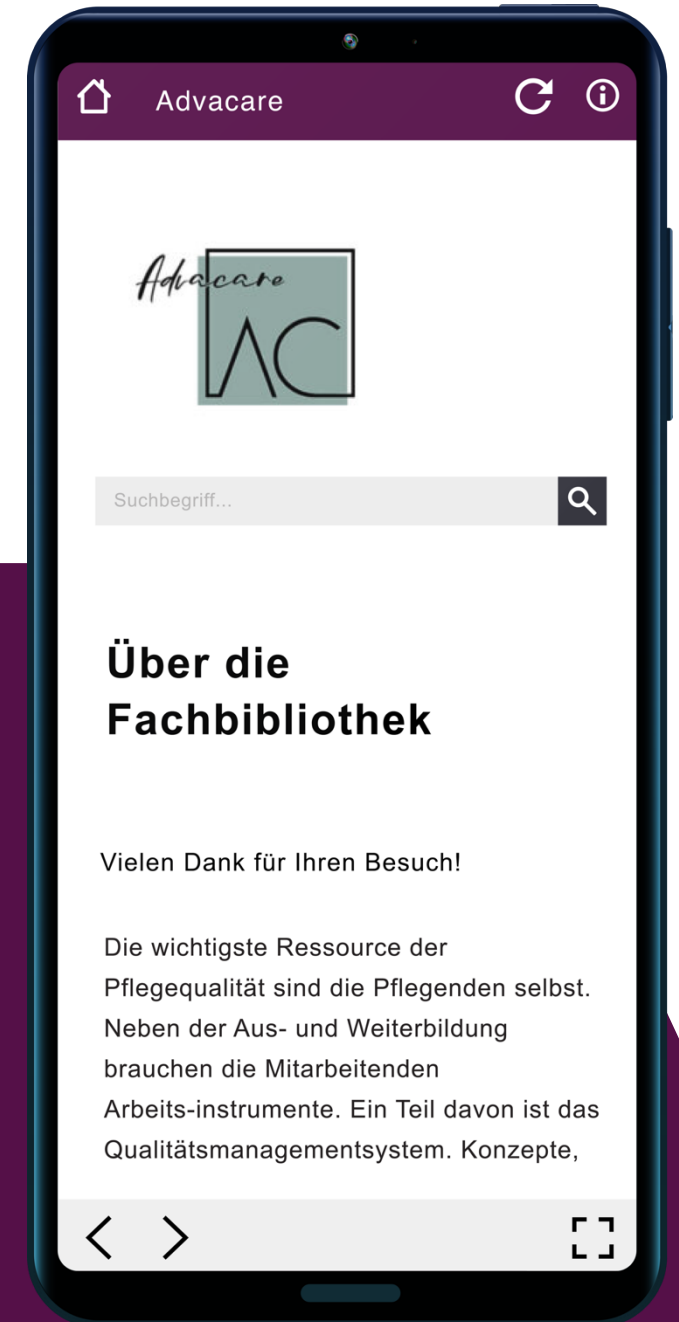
Advacare

Advacare
AC

Suchbegriff...

Über die Fachbibliothek

Vielen Dank für Ihren Besuch!

Die wichtigste Ressource der Pflegequalität sind die Pflegenden selbst. Neben der Aus- und Weiterbildung brauchen die Mitarbeitenden Arbeits-instrumente. Ein Teil davon ist das Qualitätsmanagementsystem. Konzepte,